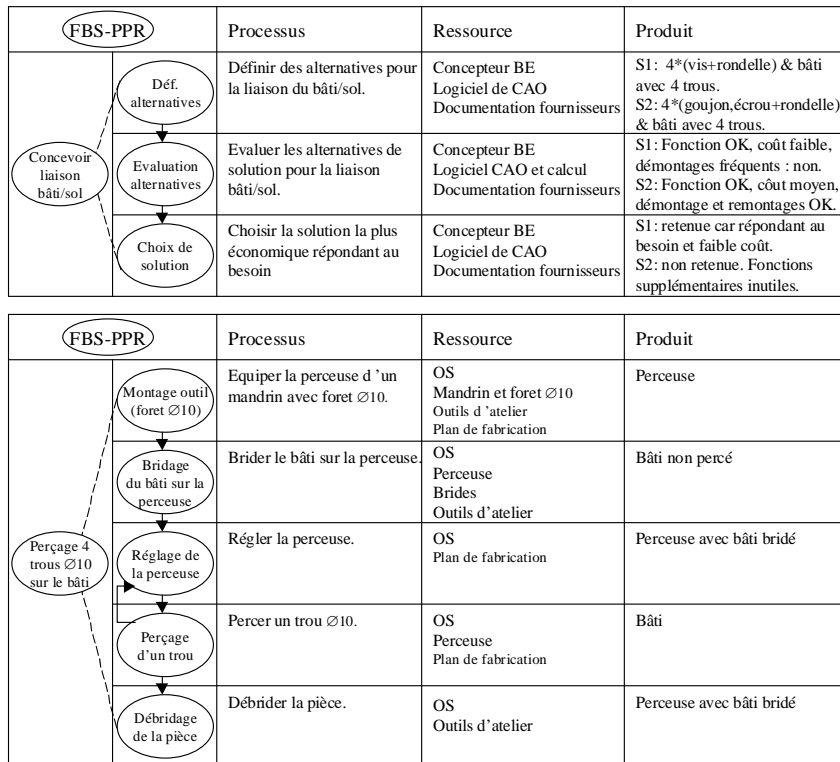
| FBS-PPR | | Processus | Ressource | Produit |
|---|---|---|---|---|
| Concevoir liaison bâti/sol | Déf. alternatives | Définir des alternatives pour la liaison du bâti/sol. | Concepteur BE<br>Logiciel de CAO<br>Documentation fournisseurs | S1: 4*(vis+rondelle) & bâti avec 4 trous.<br>S2: 4*(goujon,écrou+rondelle) & bâti avec 4 trous. |
| | Evaluation alternatives | Evaluer les alternatives de solution pour la liaison bâti/sol. | Concepteur BE<br>Logiciel CAO et calcul<br>Documentation fournisseurs | S1: Fonction OK, coût faible, démontages fréquents : non.<br>S2: Fonction OK, coût moyen, démontage et remontages OK. |
| | Choix de solution | Choisir la solution la plus économique répondant au besoin | Concepteur BE<br>Logiciel de CAO<br>Documentation fournisseurs | S1: retenue car répondant au besoin et faible coût.<br>S2: non retenue. Fonctions supplémentaires inutiles. |

| FBS-PPR | | Processus | Ressource | Produit |
|---|---|---|---|---|
| Perçage 4 trous $\varnothing 10$ sur le bâti | Montage outil (foret $\varnothing 10$) | Equiper la perceuse d 'un mandrin avec foret $\varnothing 10$. | OS<br>Mandrin et foret $\varnothing 10$<br>Outils d 'atelier<br>Plan de fabrication | Perceuse |
| | Bridage du bâti sur la perceuse | Brider le bâti sur la perceuse. | OS<br>Perceuse<br>Brides<br>Outils d'atelier | Bâti non percé |
| | Réglage de la perceuse | Régler la perceuse. | OS<br>Plan de fabrication | Perceuse avec bâti bridé |
| | Perçage d'un trou | Percer un trou $\varnothing 10$. | OS<br>Perceuse<br>Plan de fabrication | Bâti |
| | Débridage de la pièce | Débrider la pièce. | OS<br>Outils d'atelier | Perceuse avec bâti bridé |